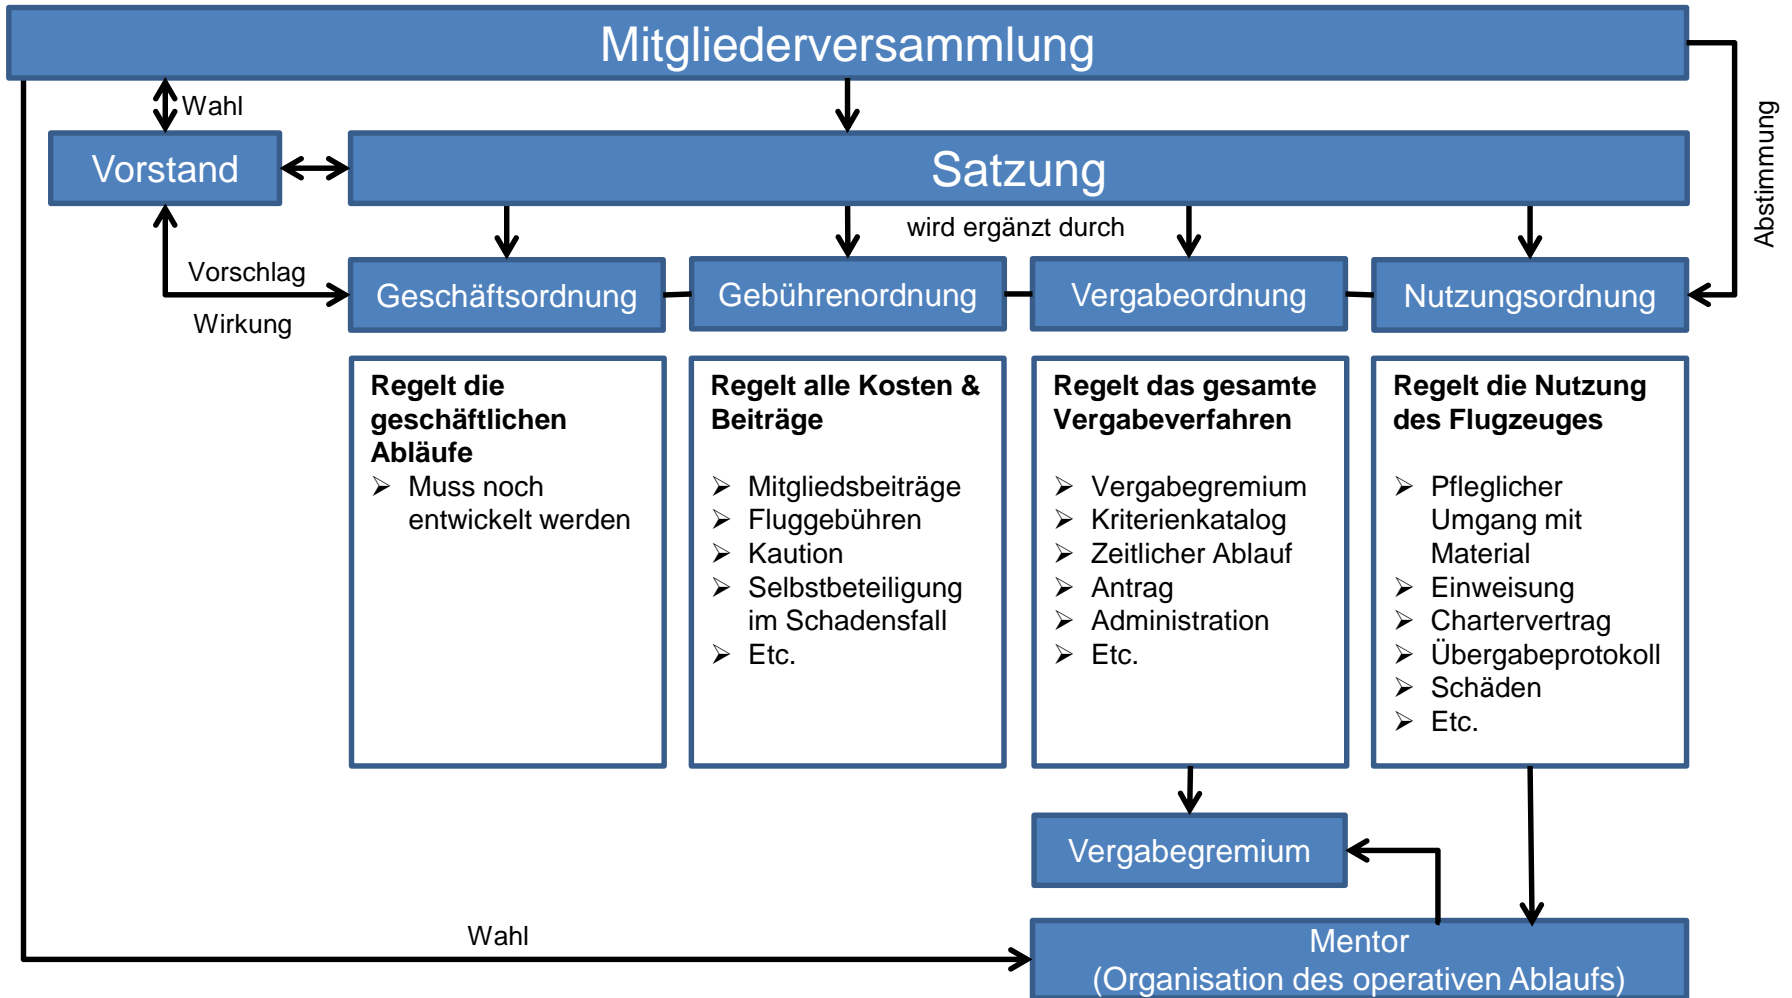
Mitgliederversammlung

Wahl

Vorstand

Satzung

Abstimmung

wird ergänzt durch

Vorschlag

Wirkung

Geschäftsordnung

Gebührenordnung

Vergabeordnung

Nutzungsordnung

**Regelt die geschäftlichen Abläufe**
➢ Muss noch entwickelt werden

**Regelt alle Kosten & Beiträge**
➢ Mitgliedsbeiträge
➢ Fluggebühren
➢ Kaution
➢ Selbstbeteiligung im Schadensfall
➢ Etc.

**Regelt das gesamte Vergabeverfahren**
➢ Vergabegremium
➢ Kriterienkatalog
➢ Zeitlicher Ablauf
➢ Antrag
➢ Administration
➢ Etc.

**Regelt die Nutzung des Flugzeuges**
➢ Pfleglicher Umgang mit Material
➢ Einweisung
➢ Chartervertrag
➢ Übergabeprotokoll
➢ Schäden
➢ Etc.

Vergabegremium

Wahl

Mentor
(Organisation des operativen Ablaufs)